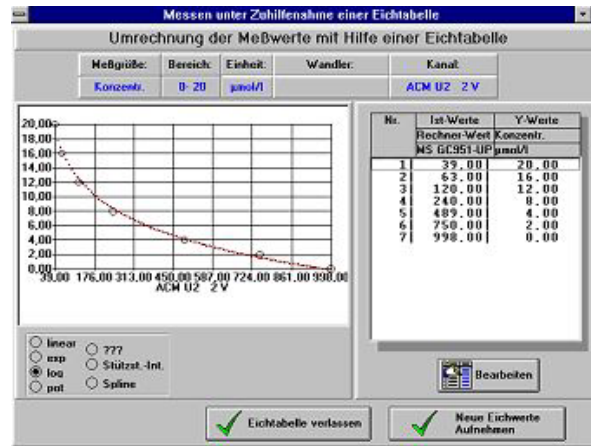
Messen unter Zuhilfenahme einer Eichtabelle

Umrechnung der Meßwerte mit Hilfe einer Eichtabelle

| Meßgröße: | Bereich: | Einheit: | Wandler: | Kanal: |
|---|---|---|---|---|
| Konzentr. | 0- 20 | µmol/l | | ACM U2 2 V |

20,00
18,00
16,00
14,00
12,00
10,00
8,00
6,00
4,00
2,00
0,00

39,00 176,00 313,00 450,00 587,00 724,00 861,00 998,00
ACM U2 2 V

| Nr. | Ist-Werte | Y-Werte |
|---|---|---|
| | Rechner-Wert | Konzentr. |
| | MS GC951-UP | µmol/l |
| 1 | 39.00 | 20.00 |
| 2 | 63.00 | 16.00 |
| 3 | 120.00 | 12.00 |
| 4 | 240.00 | 8.00 |
| 5 | 489.00 | 4.00 |
| 6 | 750.00 | 2.00 |
| 7 | 998.00 | 0.00 |

linear
exp
log
pot
???
Stützst.-Int.
Spline

Bearbeiten

Eichtabelle verlassen

Neue Eichwerte Aufnehmen